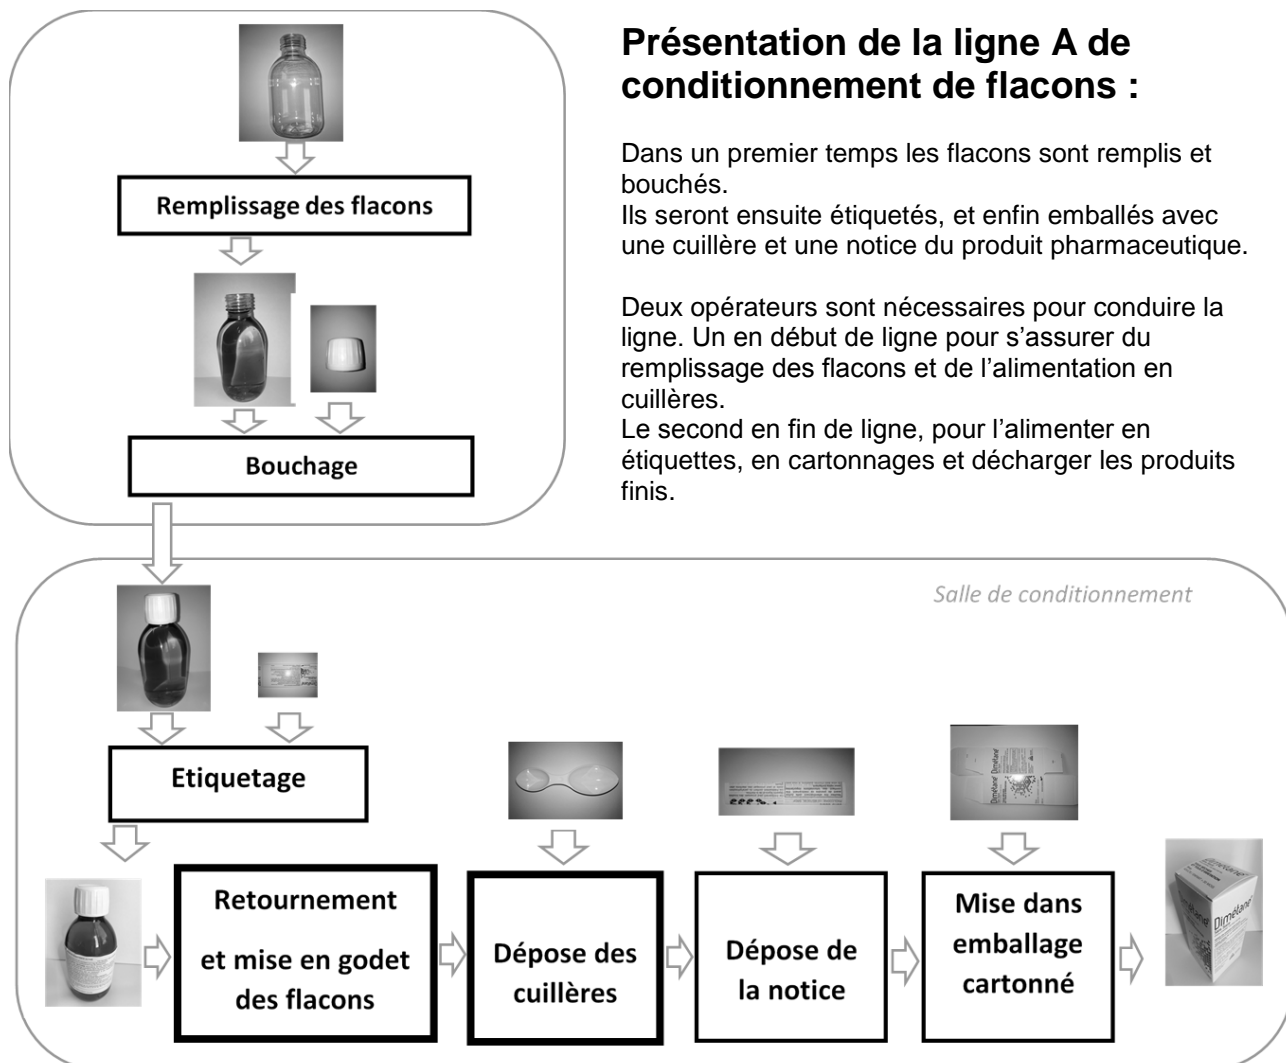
Remplissage des flacons

Bouchage

Présentation de la ligne A de conditionnement de flacons :

Dans un premier temps les flacons sont remplis et bouchés.
Ils seront ensuite étiquetés, et enfin emballés avec une cuillère et une notice du produit pharmaceutique.

Deux opérateurs sont nécessaires pour conduire la ligne. Un en début de ligne pour s'assurer du remplissage des flacons et de l'alimentation en cuillères.
Le second en fin de ligne, pour l'alimenter en étiquettes, en cartonnages et décharger les produits finis.

Salle de conditionnement

Etiquetage

Retournement et mise en godet des flacons

Dépose des cuillères

Dépose de la notice

Mise dans emballage cartonné